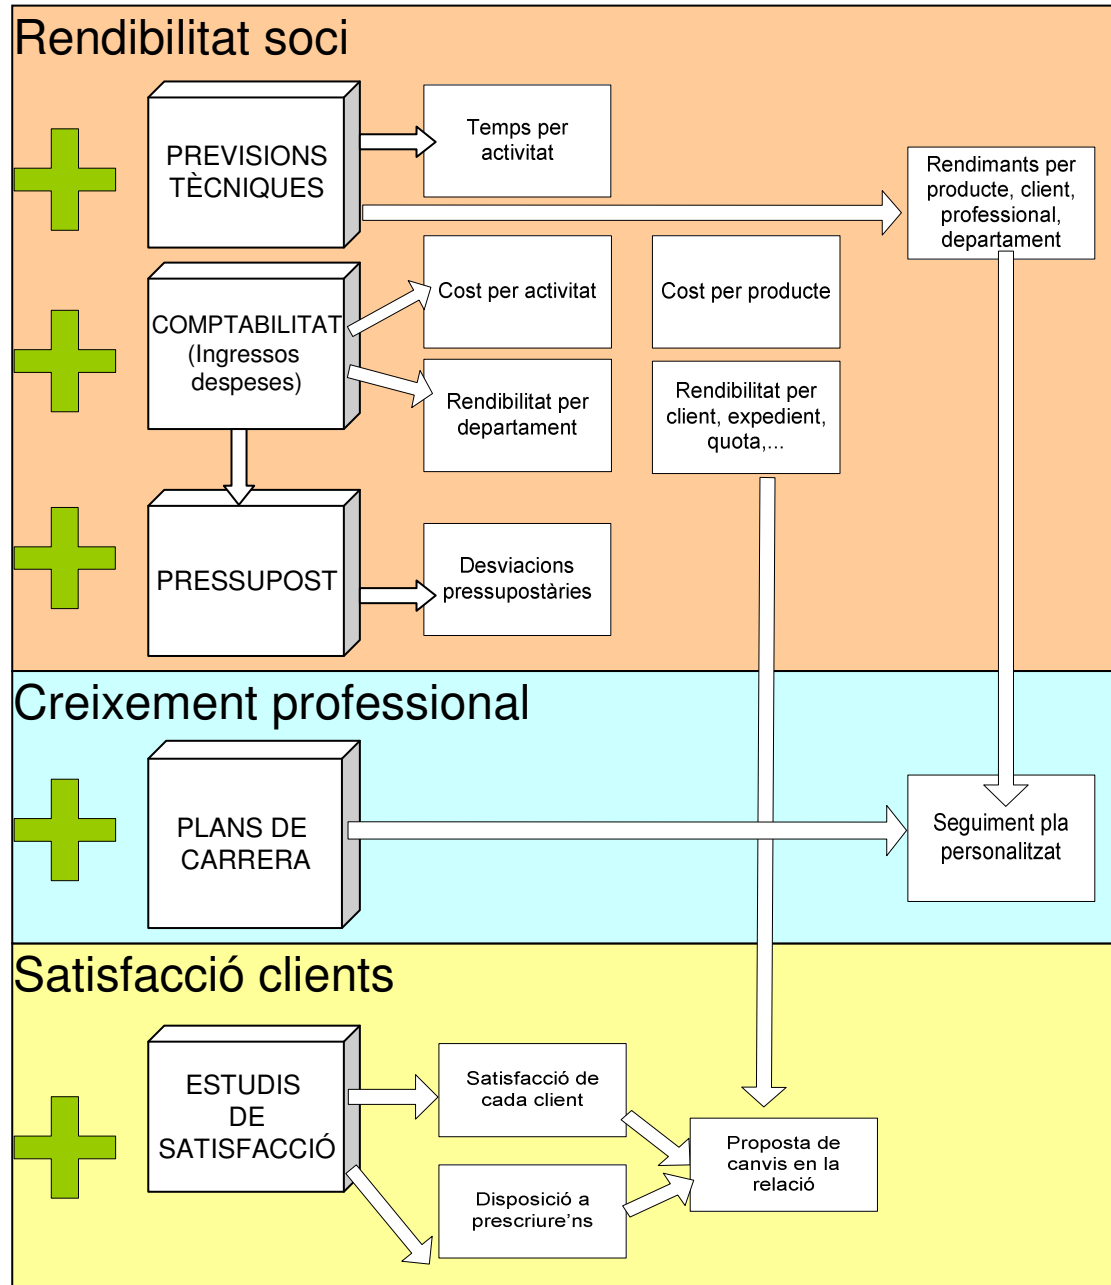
Rendibilitat soci

PREVISIONS TÈCNIQUES

Temps per activitat

Rendimants per producte, client, professional, departament

COMPTABILITAT (Ingressos despeses)

Cost per activitat

Cost per producte

Rendibilitat per departament

Rendibilitat per client, expedient, quota,...

PRESSUPOST

Desviacions pressupostàries

Creixement professional

PLANS DE CARRERA

Seguiment pla personalitzat

Satisfacció clients

ESTUDIS DE SATISFACCIÓ

Satisfacció de cada client

Proposta de canvis en la relació

Disposició a prescriure'ns